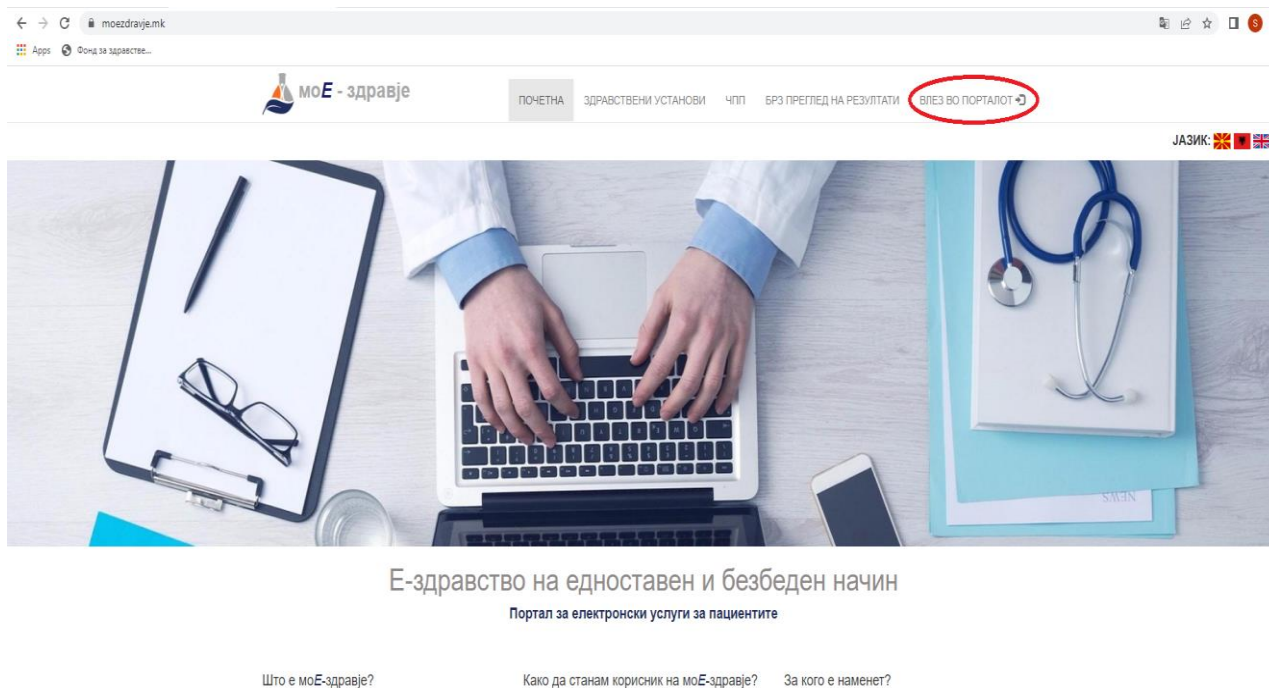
moezdravje.mk

Apps Фонд за здравстве...

моE - здравје

ПОЧЕТНА ЗДРАВСТВЕНИ УСТАНОВИ ЧПП БРЗ ПРЕГЛЕД НА РЕЗУЛТАТИ ВЛЕЗ ВО ПОРТАЛОТ

ЈАЗИК:

NEWS

Е-здравство на едноставен и безбеден начин

Портал за електронски услуги за пациентите

Што е моE-здравје?

Како да станам корисник на моE-здравје?

За кого е наменет?